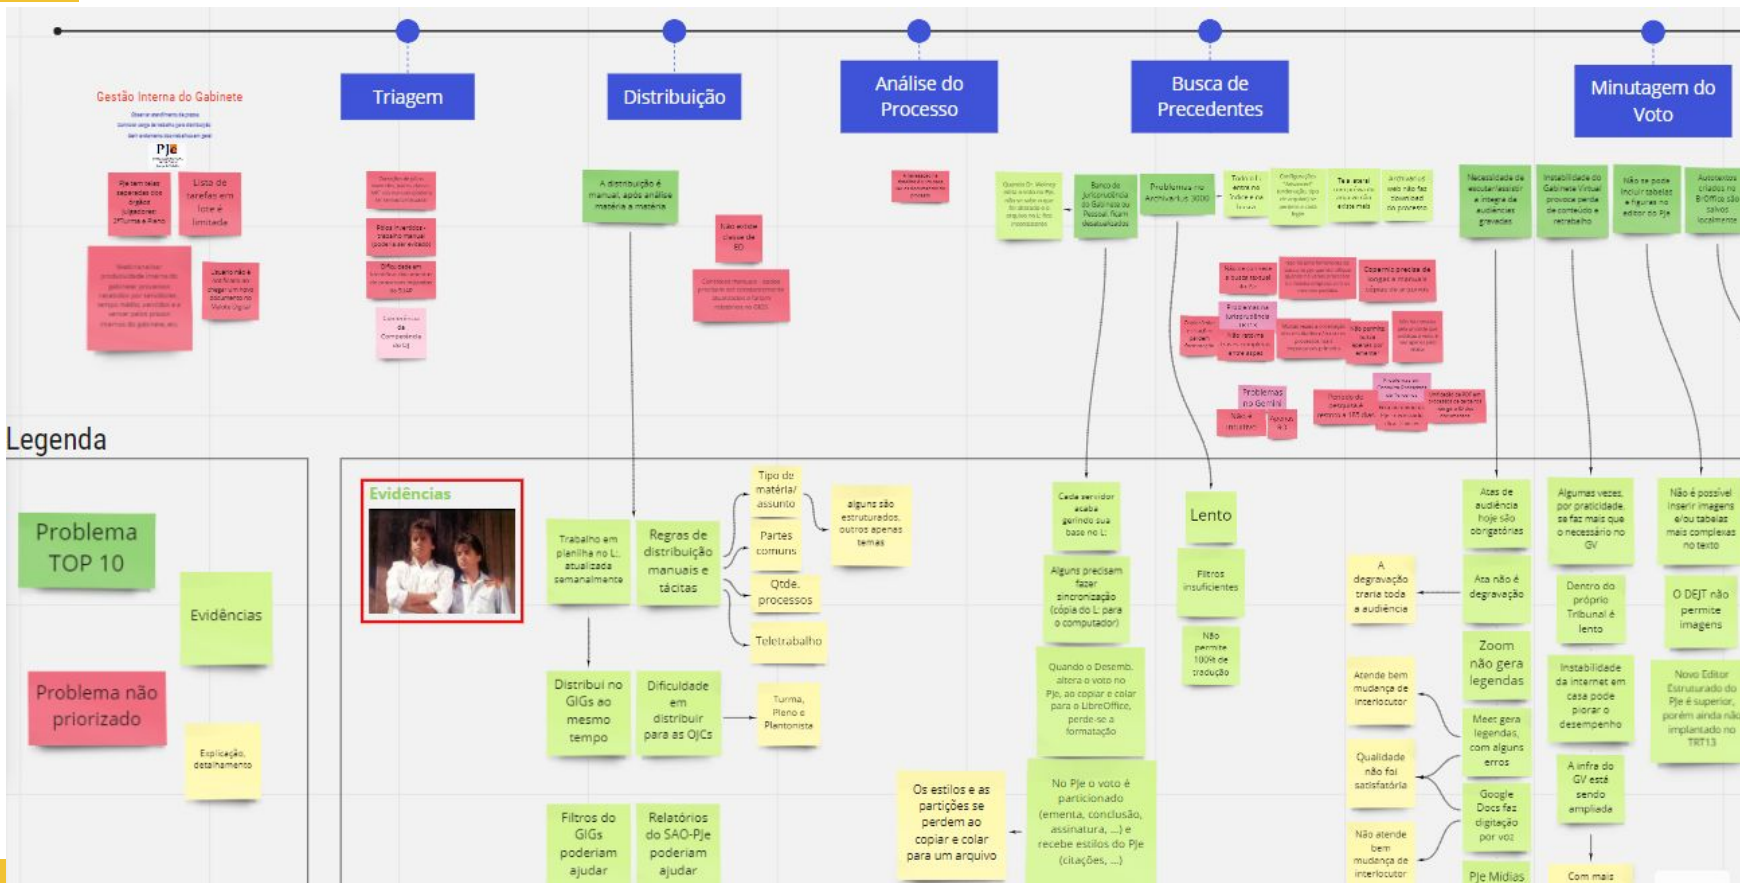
Gestão Interna do Gabinete

PJe

Pje tem telas separadas conforme os órgãos julgadores: 2ª Turma e Pleno

Lista de tarefas em lote é limitada

Usuário não é notificado ao chegar um novo documento no Malote Digital

Triagem

Distribuição

A distribuição é manual, após análise matéria a matéria

Não existe classe de ED

Análise do Processo

Busca de Precedentes

Banco de Jurisprudência do Gabinete ou Pessoal ficam desatualizados

Problemas no Archivarius 3000

Minutagem do Voto

Necessidade de escutar/assistir e integrar de audiências gravadas

Instabilidade do Gabinete Virtual provoca perda de conteúdo e retrabalho

Não se pode incluir tabelas e figuras no editor do Pje

Problemas no Gemini

Legenda

Problema TOP 10

Evidências

Problema não priorizado

Explicação, detalhamento

Evidências

Trabalho em planilha no L: atualizada semanalmente

Regras de distribuição manuais e tácitas

Tipo de matéria/ assunto

Partes comuns

Qtde. processos

Teletrabalho

alguns são estruturados, outros apenas temas

Distribui no GIGs ao mesmo tempo

Dificuldade em distribuir para as OJCs

Turma, Pleno e Plantonista

Filtros do GIGs poderiam ajudar

Relatórios do SAO-PJe poderiam ajudar

Os estilos e as partições se perdem ao copiar e colar para um arquivo

Cada servidor acaba gerindo sua base no L:

Alguns precisam fazer sincronização (cópia do L: para o computador)

Quando o Desemb. altera o voto no Pje, ao copiar e colar para o LibreOffice, perde-se a formatação

No Pje o voto é particionado (ementa, conclusão, assinatura, ...) e recebe estilos do Pje (citações, ...)

Lento

Filtros insuficientes

Não permite 100% de tradução

A degravação traria toda a audiência

Atende bem mudança de interlocutor

Qualidade não foi satisfatória

Não atende bem mudança de interlocutor

Atas de audiência hoje são obrigatórias

Ata não é degravação

Zoom não gera legendas

Meet gera legendas, com alguns erros

Google Docs faz digitação por voz

Pje Mídias

Algumas vezes, por praticidade, se faz mais que o necessário no GV

Dentro do próprio Tribunal é lento

Instabilidade da internet em casa pode piorar o desempenho

A infra do GV está sendo ampliada

Com mais

Não é possível inserir imagens e/ou tabelas mais complexas no texto

O DEJT não permite imagens

Novo Editor Estruturado do Pje é superior, porém ainda não implantado no TRT13